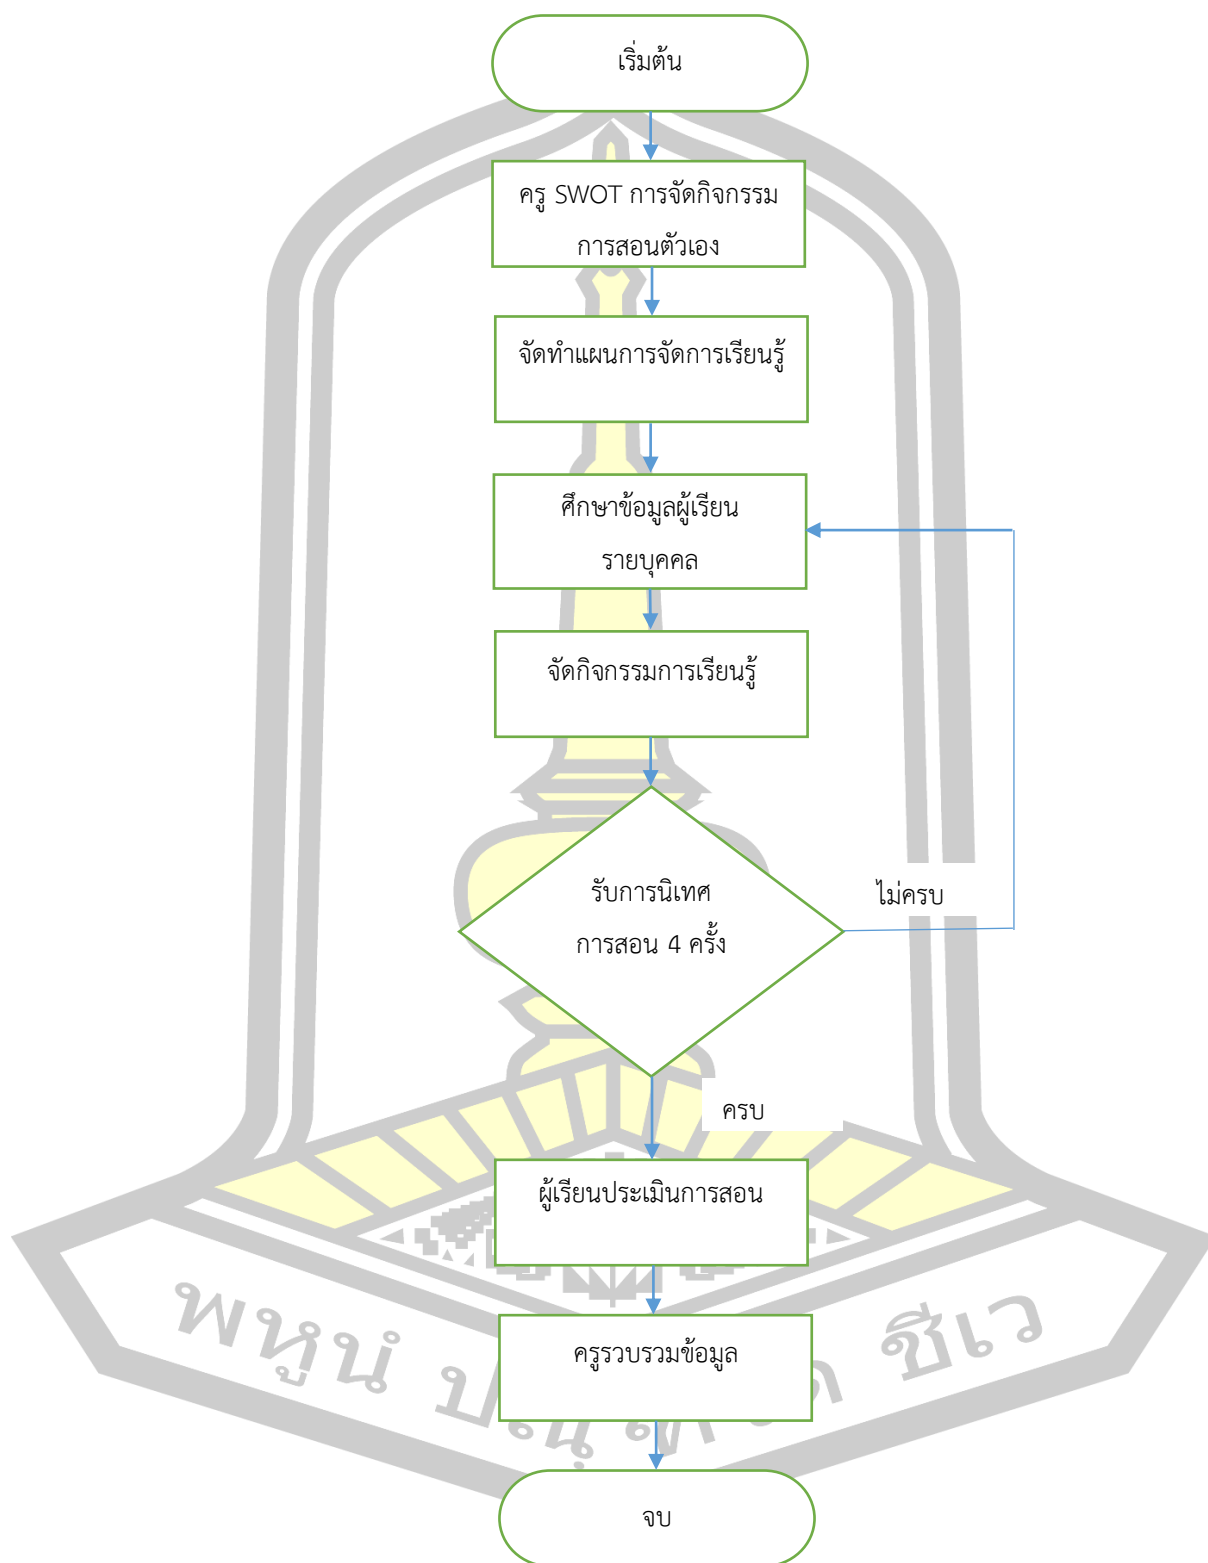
เริ่มต้น

ครู SWOT การจัดกิจกรรมการสอนตัวเอง

จัดทำแผนการจัดการเรียนรู้

ศึกษาข้อมูลผู้เรียนรายบุคคล

จัดกิจกรรมการเรียนรู้

รับการนิเทศการสอน 4 ครั้ง

ไม่ครบ

ครบ

ผู้เรียนประเมินการสอน

ครูรวบรวมข้อมูล

จบ

พหุน ปญ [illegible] ชีเว